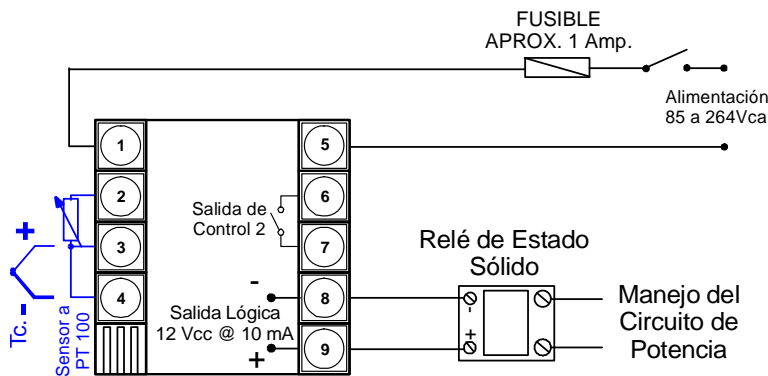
FUSIBLE
APROX. 1 Amp.

Alimentación
85 a 264Vca

1
2
3
4
5
6
7
8
9

Salida de
Control 2

Relé de Estado
Sólido

Salida Lógica
12 Vcc @ 10 mA

-
+

+
-
Tc.

Sensor a
PT 100

-
+

Manejo del
Circuito de
Potencia